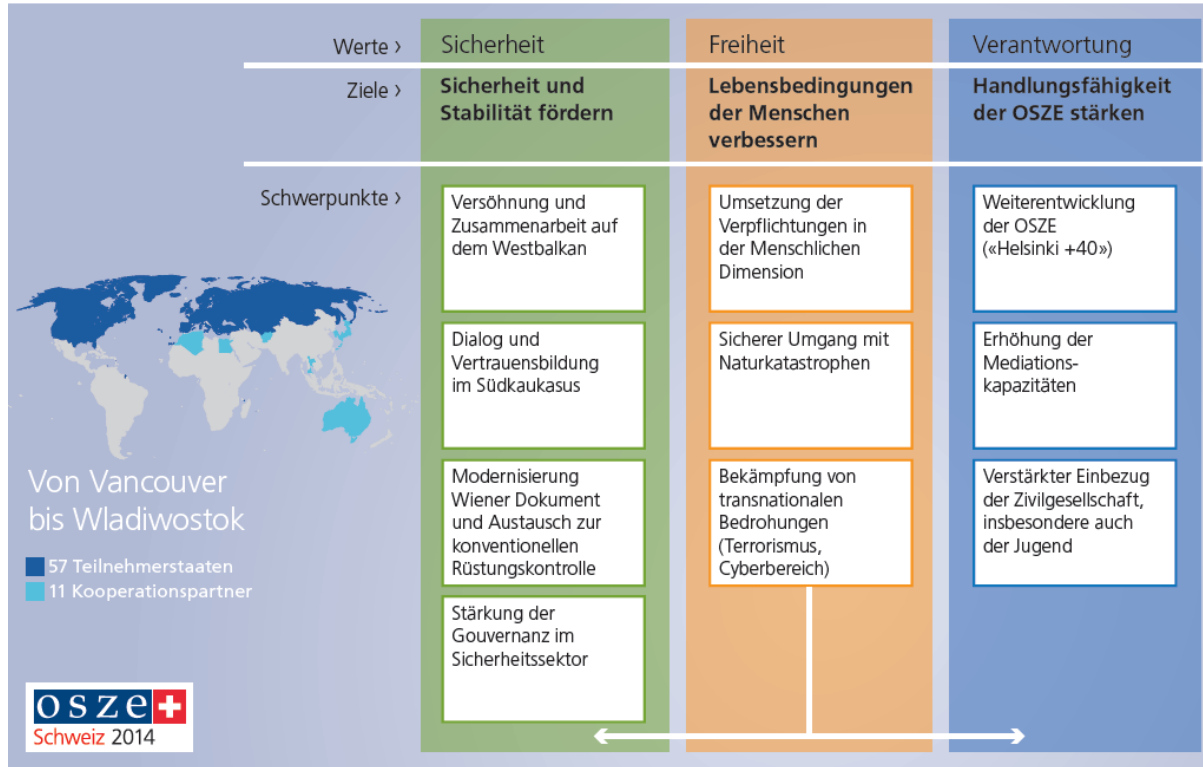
Werte › Sicherheit | Freiheit | Verantwortung

Ziele ›

Sicherheit und Stabilität fördern

Lebensbedingungen der Menschen verbessern

Handlungsfähigkeit der OSZE stärken

Schwerpunkte ›

Versöhnung und Zusammenarbeit auf dem Westbalkan

Dialog und Vertrauensbildung im Südkaukasus

Modernisierung Wiener Dokument und Austausch zur konventionellen Rüstungskontrolle

Stärkung der Gouvernanz im Sicherheitssektor

Umsetzung der Verpflichtungen in der Menschlichen Dimension

Sicherer Umgang mit Naturkatastrophen

Bekämpfung von transnationalen Bedrohungen (Terrorismus, Cyberbereich)

Weiterentwicklung der OSZE («Helsinki +40»)

Erhöhung der Mediationskapazitäten

Verstärkter Einbezug der Zivilgesellschaft, insbesondere auch der Jugend

Von Vancouver bis Wladiwostok

57 Teilnehmerstaaten

11 Kooperationspartner

OSZE

Schweiz 2014